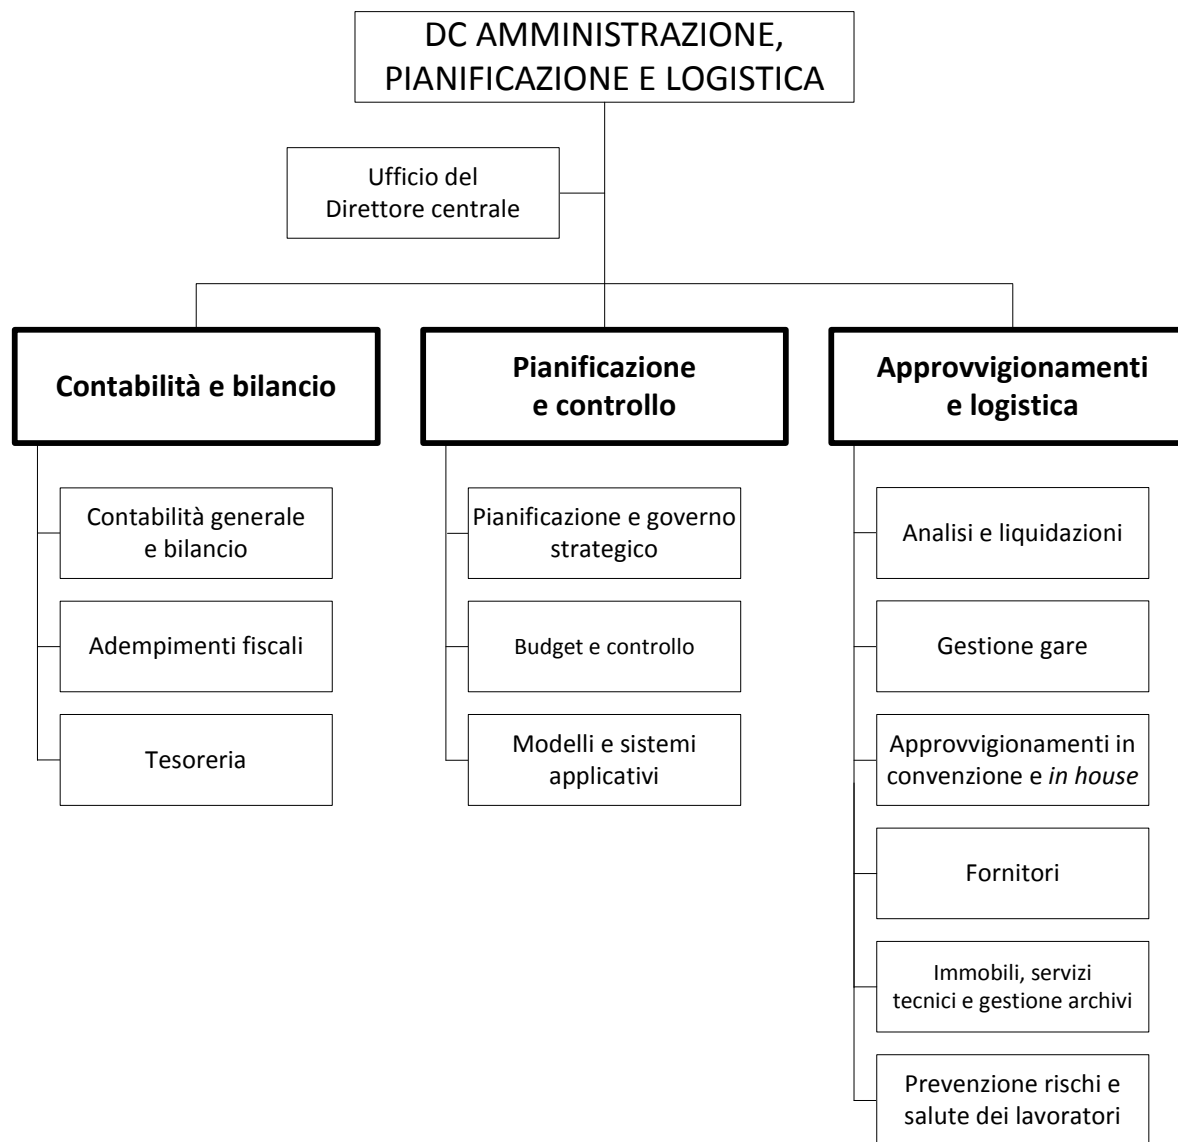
DC AMMINISTRAZIONE, PIANIFICAZIONE E LOGISTICA

Ufficio del Direttore centrale

Contabilità e bilancio

Contabilità generale e bilancio

Adempimenti fiscali

Tesoreria

Pianificazione e controllo

Pianificazione e governo strategico

Budget e controllo

Modelli e sistemi applicativi

Approvvigionamenti e logistica

Analisi e liquidazioni

Gestione gare

Approvvigionamenti in convenzione e in house

Fornitori

Immobili, servizi tecnici e gestione archivi

Prevenzione rischi e salute dei lavoratori